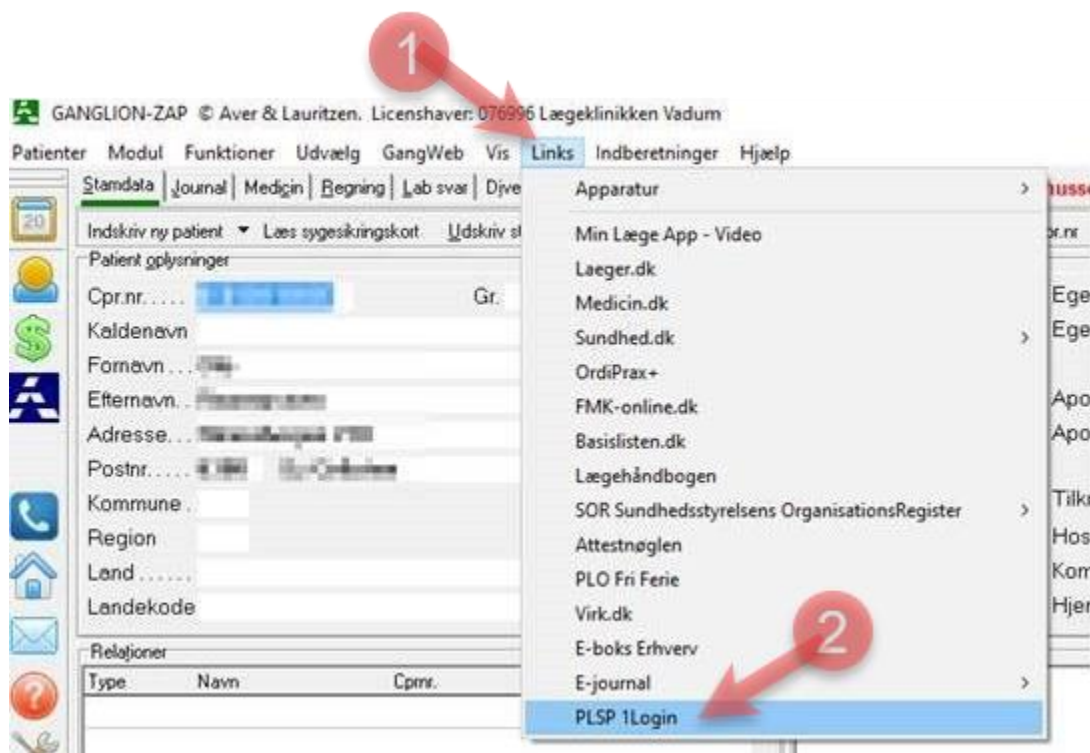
1

GANGLION-ZAP © Aver & Lauritzen. Licenshaver: 076996 Lægeklinikken Vadum

Patienter Modul Funktioner Udvælg GangWeb Vis Links Indberetninger Hjælp

Stamdata | Journal | Medicin | Regning | Lab svar | Dive

Indskriv ny patient ▼ Læs sygesikringskort Udskriv st

Patient oplysninger

Cpr.nr. . . . .

Gr.

Kaldenavn

Fornavn . . .

Efternavn. .

Adresse. . .

Postnr. . . . .

Kommune .

Region

Land . . . . . .

Landekode

Relationer

Type Navn Cprnr.

Apparatur

Min Læge App - Video

Laeger.dk

Medicin.dk

Sundhed.dk

OrdiPrax+

FMK-online.dk

Basislisten.dk

Lægehåndbogen

SOR Sundhedsstyrelsens OrganisationsRegister

Attestnøglen

PLO Fri Ferie

Virk.dk

E-boks Erhverv

E-journal

PLSP 1Login

2

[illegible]

Ege

Ege

Apo

Apo

Tilk

Hos

Kom

Hje

20